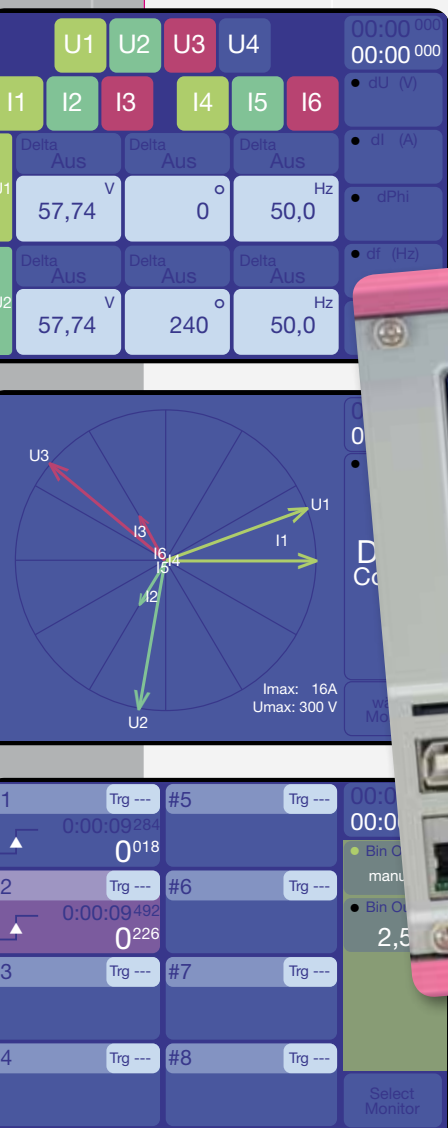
U1 U2 U3 U4

00:00 000
00:00 000

I1 I2 I3 I4 I5 I6

dU (V)

Delta Aus
Delta Aus
Delta Aus

dI (A)

U1
V
57,74
°
0
Hz
50,0

dPhi

df (Hz)

Delta Aus
Delta Aus
Delta Aus

U2
V
57,74
°
240
Hz
50,0

U3
U1
I3
I1
I6
I5 I4
I2
U2

Imax: 16A
Umax: 300 V

0
0

D
Co

w
Mo

1
Trg ---
0:00:09 284
0 018

#5
Trg ---

2
Trg ---
0:00:09 492
0 226

#6
Trg ---

3
Trg ---

#7
Trg ---

4
Trg ---

#8
Trg ---

00:
00:

Bin O
manu

Bin Ou
2,5

Select Monitor